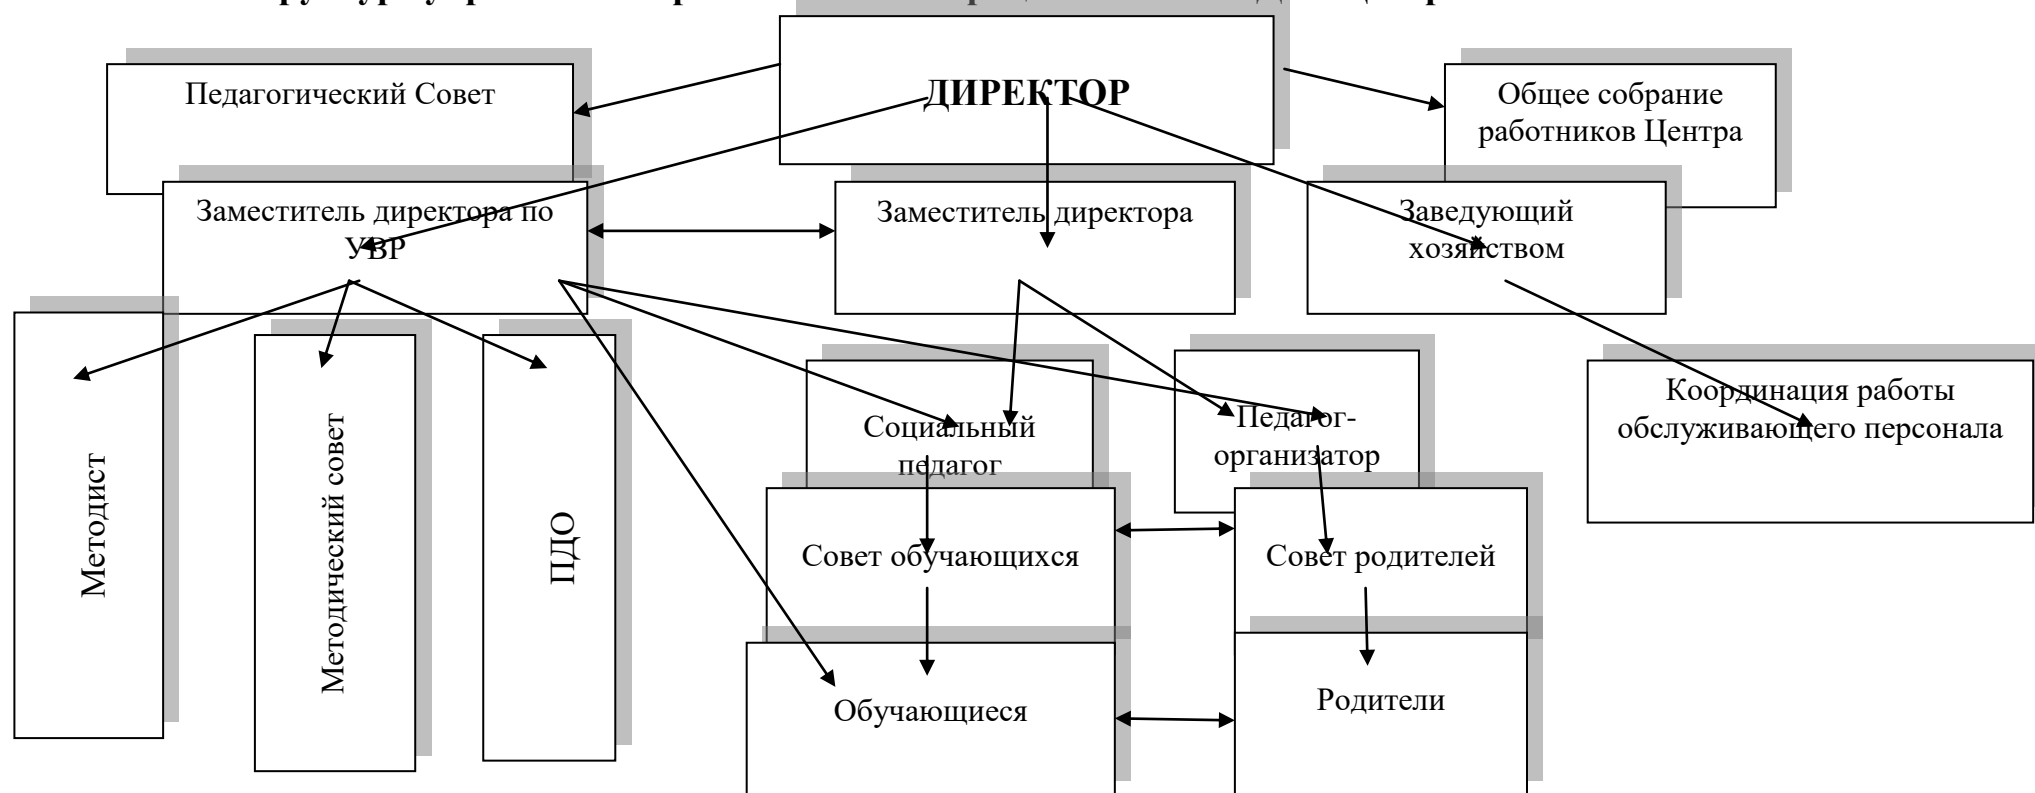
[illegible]

ДИРЕКТОР

Педагогический Совет

Общее собрание работников Центра

Заместитель директора по УВР

Заместитель директора

Заведующий хозяйством

Методист

Методический совет

ПДО

Социальный педагог

Педагог-организатор

Координация работы обслуживающего персонала

Совет обучающихся

Совет родителей

Обучающиеся

Родители